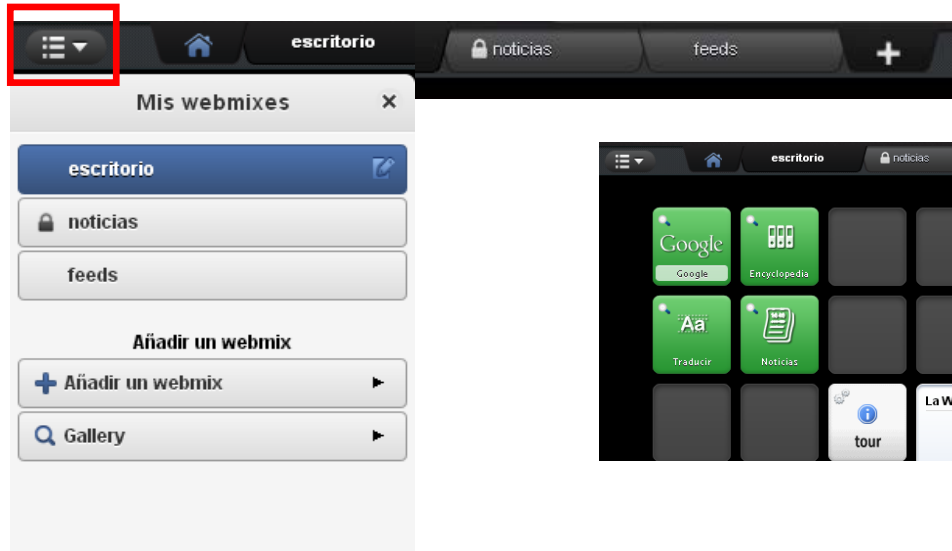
escritorio

noticias

feeds

+

Mis webmixes

×

escritorio

noticias

feeds

Añadir un webmix

Añadir un webmix

Gallery

escritorio

noticias

Google

Google

Encyclopedia

Aa

Traducir

Noticias

tour

La W